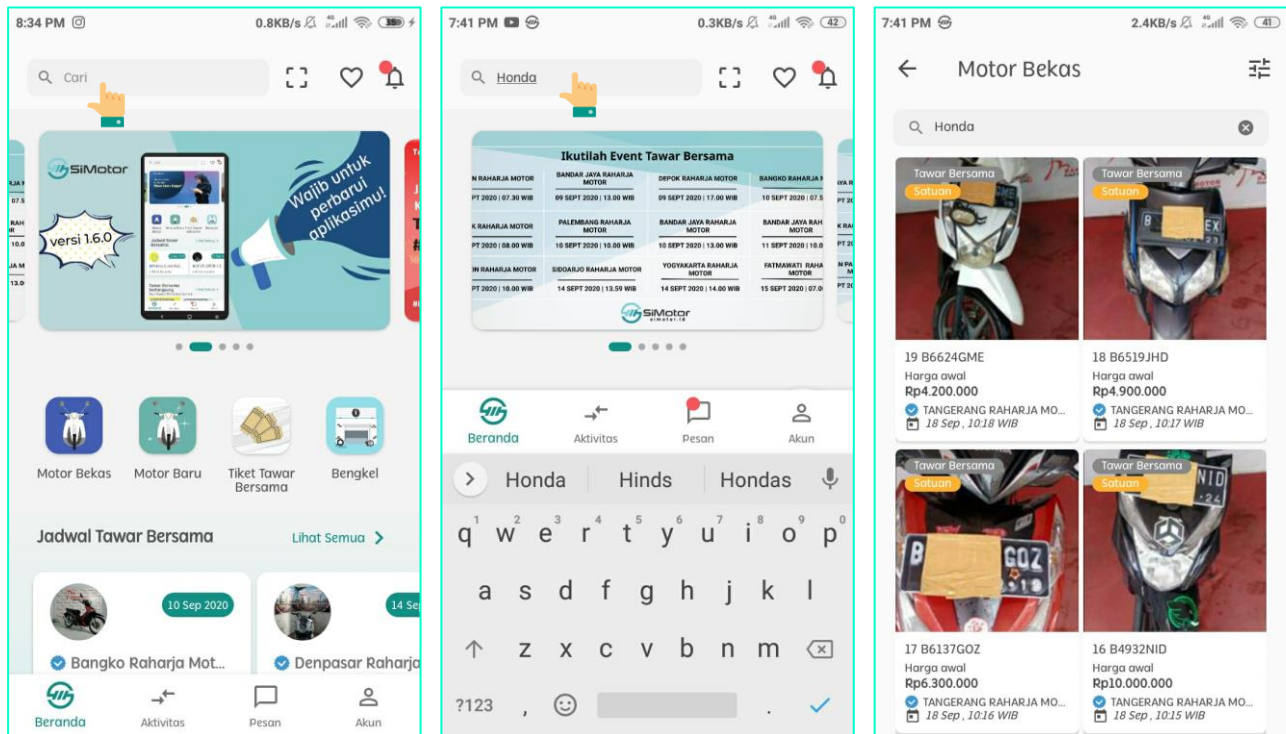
8:34 PM
0.8KB/s

Cari

SiMotor
versi 1.6.0
Wajib untuk perbarui aplikasimu!

Motor Bekas
Motor Baru
Tiket Tawar Bersama
Bengkel

Jadwal Tawar Bersama
Lihat Semua >

10 Sep 2020
Bangko Raharja Mot...
14 Se
Denpasar Raharja

Beranda
Aktivitas
Pesan
Akun

7:41 PM
0.3KB/s
42

Honda

Ikutilah Event Tawar Bersama

| N RAHARJA MOTOR | BANDAR JAYA RAHARJA MOTOR | DEPOK RAHARJA MOTOR | BANGKO RAHARJA |
|---|---|---|---|
| PT 2020 \| 07.30 WIB | 09 SEPT 2020 \| 13.00 WIB | 09 SEPT 2020 \| 17.00 WIB | 10 SEPT 2020 \| 07.5 |
| K RAHARJA MOTOR | PALEMBANG RAHARJA MOTOR | BANDAR JAYA RAHARJA MOTOR | BANDAR JAYA RAHARJA MOTOR |
| PT 2020 \| 08.00 WIB | 10 SEPT 2020 \| 10.00 WIB | 10 SEPT 2020 \| 13.00 WIB | 11 SEPT 2020 \| 10.00 WIB |
| N RAHARJA MOTOR | SIDOARJO RAHARJA MOTOR | YOGYAKARTA RAHARJA MOTOR | FATMAWATI RAHA MOTOR |
| PT 2020 \| 10.00 WIB | 14 SEPT 2020 \| 13.59 WIB | 14 SEPT 2020 \| 14.00 WIB | 15 SEPT 2020 \| 07.0 |

SiMotor
simotor.id

Beranda
Aktivitas
Pesan
Akun

Honda Hinds Hondas
q w e r t y u i o p
a s d f g h j k l
z x c v b n m
?123 , .

7:41 PM
2.4KB/s
41

Motor Bekas

Honda

Tawar Bersama
Satuan
19 B6624GME
Harga awal
Rp4.200.000
TANGERANG RAHARJA MO...
18 Sep , 10:18 WIB

Tawar Bersama
Satuan
18 B6519JHD
Harga awal
Rp4.900.000
TANGERANG RAHARJA MO...
18 Sep , 10:17 WIB

Tawar Bersama
Satuan
17 B6137GOZ
Harga awal
Rp6.300.000
TANGERANG RAHARJA MO...
18 Sep , 10:16 WIB

Tawar Bersama
Satuan
16 B4932NID
Harga awal
Rp10.000.000
TANGERANG RAHARJA MO...
18 Sep , 10:15 WIB